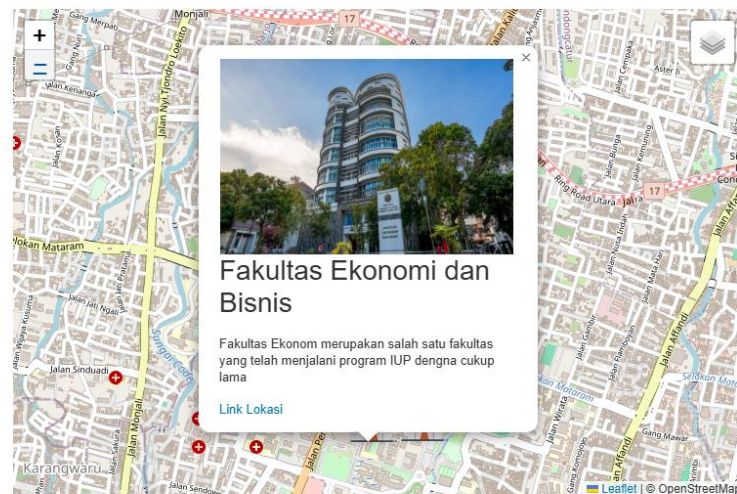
+
−
×
Fakultas Ekonomi dan Bisnis

Fakultas Ekonom merupakan salah satu fakultas yang telah menjalani program IUP dengna cukup lama

Link Lokasi

Monjali
Gang Merpati
Jalan Kenanga
Jalan Nyi Tjondro Loekito
Jalan Monjali
Jalan Sinduadi
Jalan Jati Ngali
Jalan Wijaya Kusuma
Jalan Palagan
Jalan Mataram
Ring Road Utara
Jalan Affandi
Selokan Mataram
Gang Mawar
Jalan Wirata
Jalan Gejayan
Karangwaru
Aster
17
17
Leaflet | © OpenStreetMap